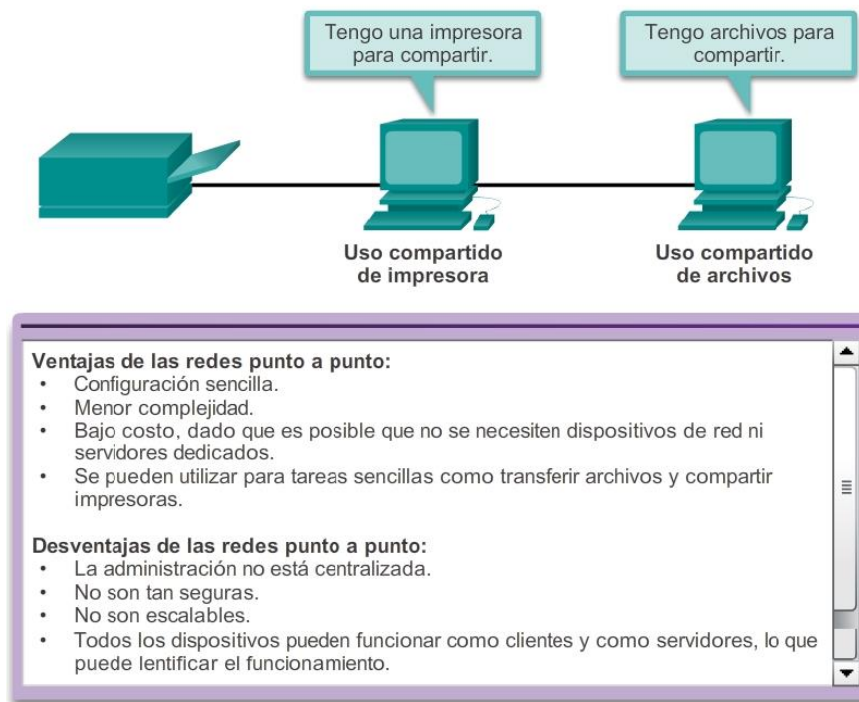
Tengo una impresora para compartir.

Tengo archivos para compartir.

Uso compartido de impresora

Uso compartido de archivos

Ventajas de las redes punto a punto:
• Configuración sencilla.
• Menor complejidad.
• Bajo costo, dado que es posible que no se necesiten dispositivos de red ni servidores dedicados.
• Se pueden utilizar para tareas sencillas como transferir archivos y compartir impresoras.

Desventajas de las redes punto a punto:
• La administración no está centralizada.
• No son tan seguras.
• No son escalables.
• Todos los dispositivos pueden funcionar como clientes y como servidores, lo que puede lentificar el funcionamiento.